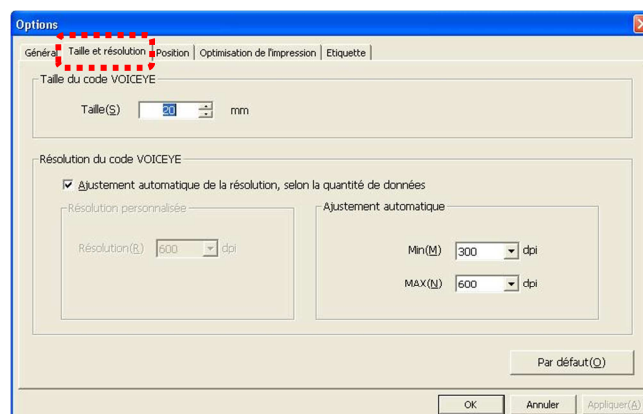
Options

Généra | Taille et résolution | Position | Optimisation de l'impression | Etiquette

Taille du code VOICEYE

Taille(S) 20 mm

Résolution du code VOICEYE

Ajustement automatique de la résolution, selon la quantité de données

Résolution personnalisée

Résolution(R) 600 dpi

Ajustement automatique

Min(M) 300 dpi

MAX(N) 600 dpi

Par défaut(O)

OK | Annuler | Appliquer(A)